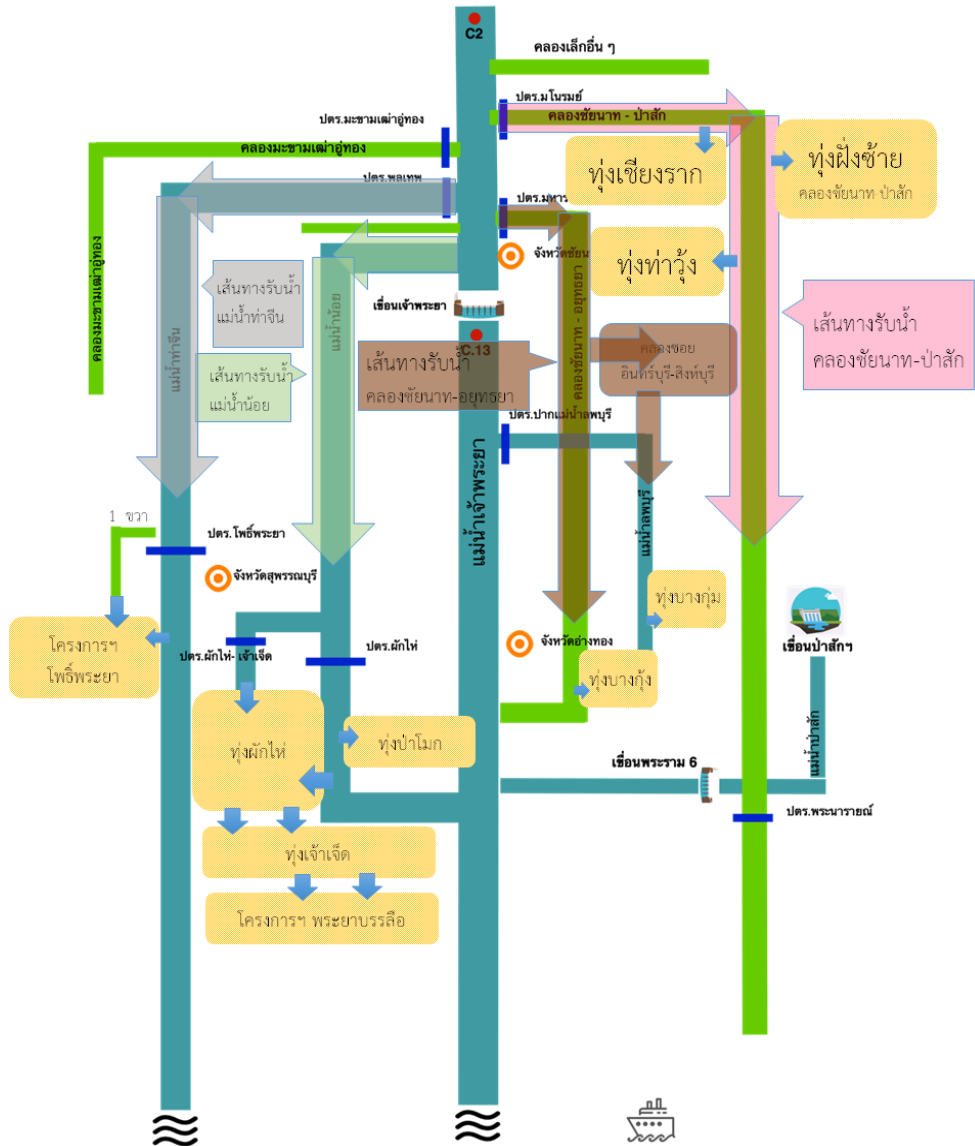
C2

คลองเล็กอื่น ๆ

ปตร.มโนรมย์

คลองชัยนาท - ป่าสัก

ปตร.มะขามเฒ่าอู่ทอง

คลองมะขามเฒ่าอู่ทอง

ทุ่งเชียงราก

ทุ่งฝั่งซ้าย
คลองชัยนาท ป่าสัก

ปตร.พลเทพ

ปตร.มหาราช

จังหวัดชัยนาท

ทุ่งท่าวุ้ง

คลองมะขามเฒ่าอู่ทอง

เส้นทางรับน้ำ
แม่น้ำท่าจีน

แม่น้ำน้อย

แม่น้ำท่าจีน

เขื่อนเจ้าพระยา

C.13

เส้นทางรับน้ำ
คลองชัยนาท-ป่าสัก

เส้นทางรับน้ำ
แม่น้ำน้อย

เส้นทางรับน้ำ
คลองชัยนาท-อยุทธยา

คลองชัยนาท - อยุธยา

คลองชอย
อินทร์บุรี-สิงห์บุรี

ปตร.ปากแม่น้ำลพบุรี

แม่น้ำเจ้าพระยา

แม่น้ำลพบุรี

1 ขวา

ปตร.โพธิ์พระยา

จังหวัดสุพรรณบุรี

ทุ่งบางกุ่ม

เขื่อนป่าสักฯ

โครงการฯ
โพธิ์พระยา

ปตร.ผักไห่- เจ้าเจ็ด

ปตร.ผักไห่

จังหวัดอ่างทอง

ทุ่งบางกุ้ง

แม่น้ำป่าสัก

ทุ่งผักไห่

ทุ่งป่าโมก

เขื่อนพระราม 6

ปตร.พระนารายณ์

ทุ่งเจ้าเจ็ด

โครงการฯ พระยาบรรลือ